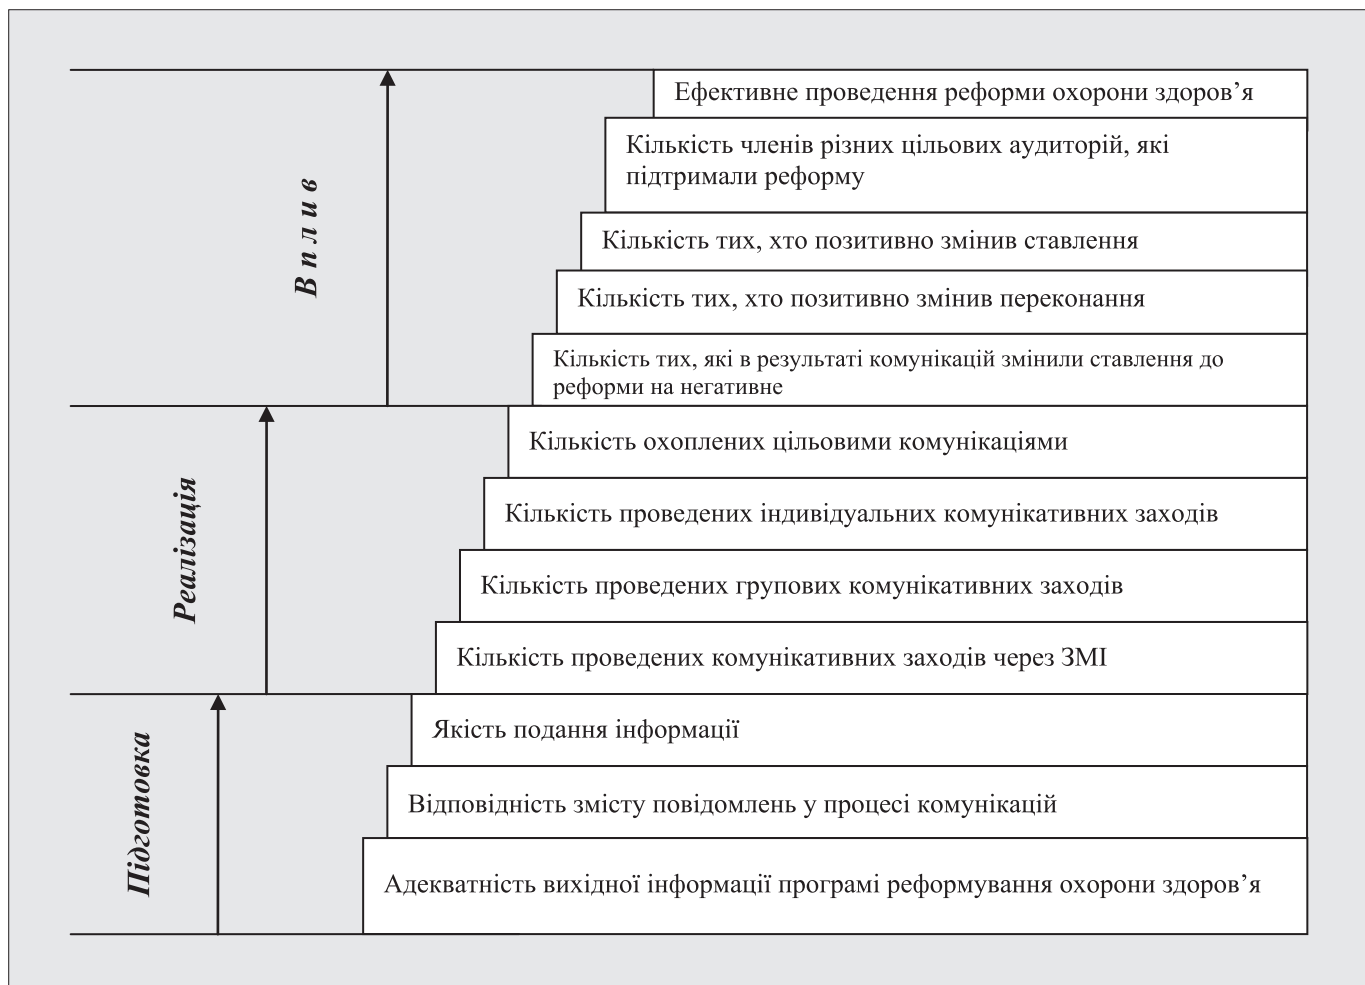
В п л и в

Ефективне проведення реформи охорони здоров’я

Кількість членів різних цільових аудиторій, які підтримали реформу

Кількість тих, хто позитивно змінив ставлення

Кількість тих, хто позитивно змінив переконання

Кількість тих, які в результаті комунікацій змінили ставлення до реформи на негативне

Реалізація

Кількість охоплених цільовими комунікаціями

Кількість проведених індивідуальних комунікативних заходів

Кількість проведених групових комунікативних заходів

Кількість проведених комунікативних заходів через ЗМІ

Підготовка

Якість подання інформації

Відповідність змісту повідомлень у процесі комунікацій

Адекватність вихідної інформації програмі реформування охорони здоров’я